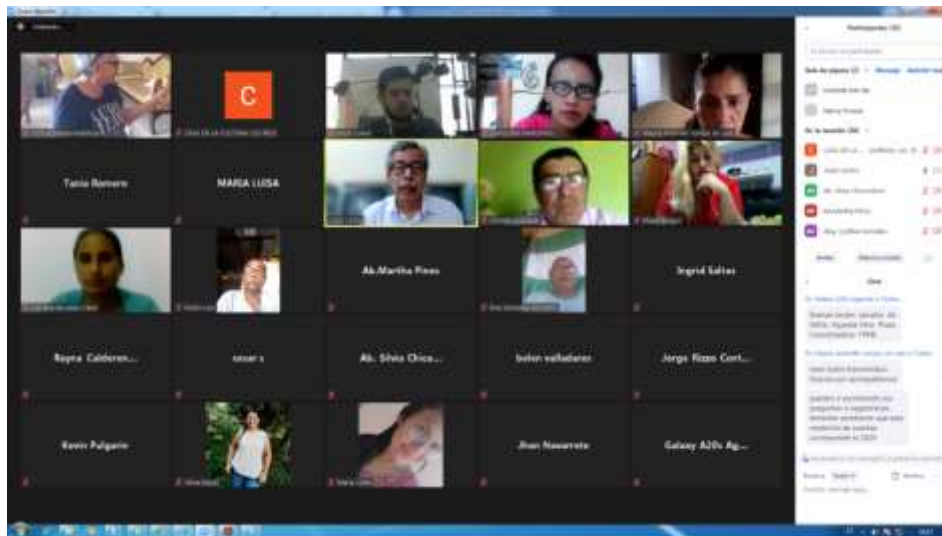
C

Tania Romero

MARIA LUISA

Ab.Martha Pinos

Ingrid Saltos

Rayna Calderon...

cesar c

Ab. Silvia Chica...

bolon valladarez

Jorge Rizzo Cort...

Kevin Pulgarin

Jhon Navarrete

Galaxy A20s Ag...

Participantes (30)

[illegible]

Chat

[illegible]